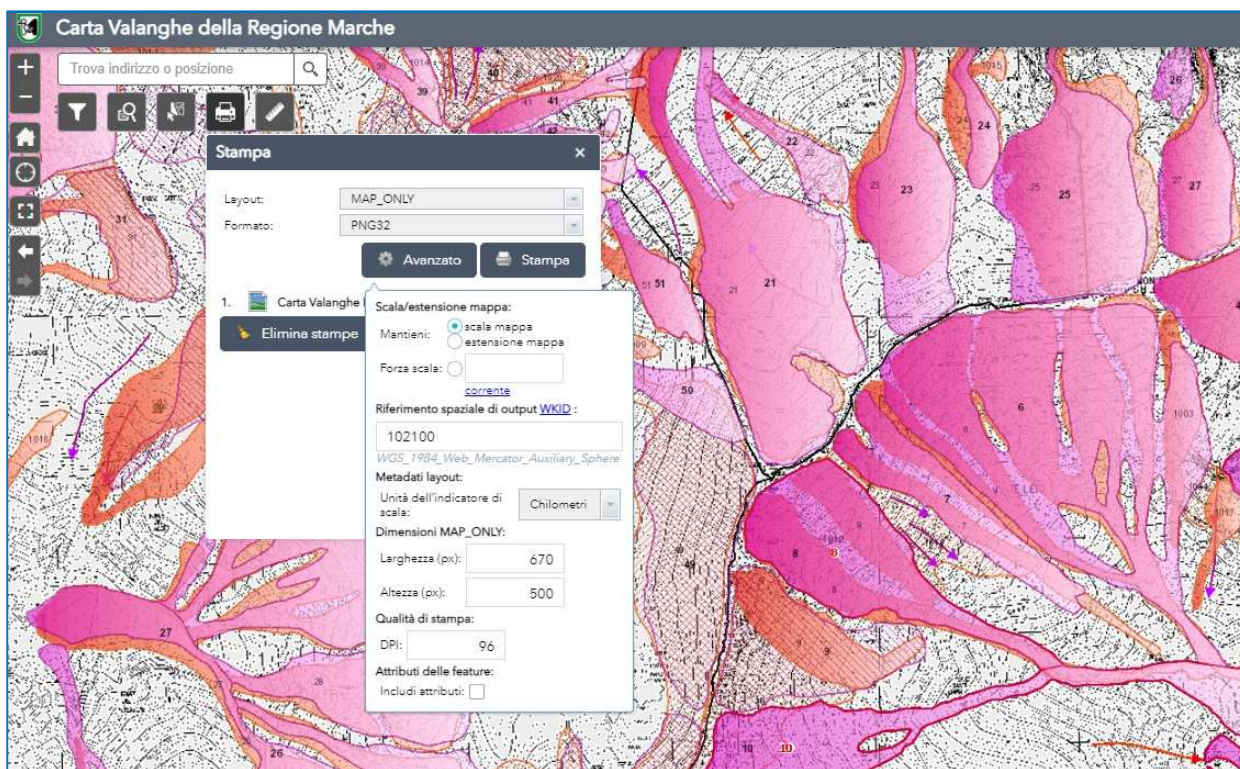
Carta Valanghe della Regione Marche

Trova indirizzo o posizione

Stampa ×

Layout: MAP_ONLY
Formato: PNG32

Avanzato Stampa

1. Carta Valanghe

Elimina stampe

Scala/estensione mappa:
Mantieni: scala mappa
estensione mappa
Forza scala:
corrente
Riferimento spaziale di output WKID :
102100
WGS_1984_Web_Mercator_Auxiliary_Sphere
Metadati layout:
Unità dell'indicatore di scala: Chilometri
Dimensioni MAP_ONLY:
Larghezza (px): 670
Altezza (px): 500
Qualità di stampa:
DPI: 96
Attributi delle feature:
Includi attributi:

39 40 41 22 24 26 23 25 27 21 31 51 21 50 6 7 8 9 27 26 10 10 1016 1015 1003